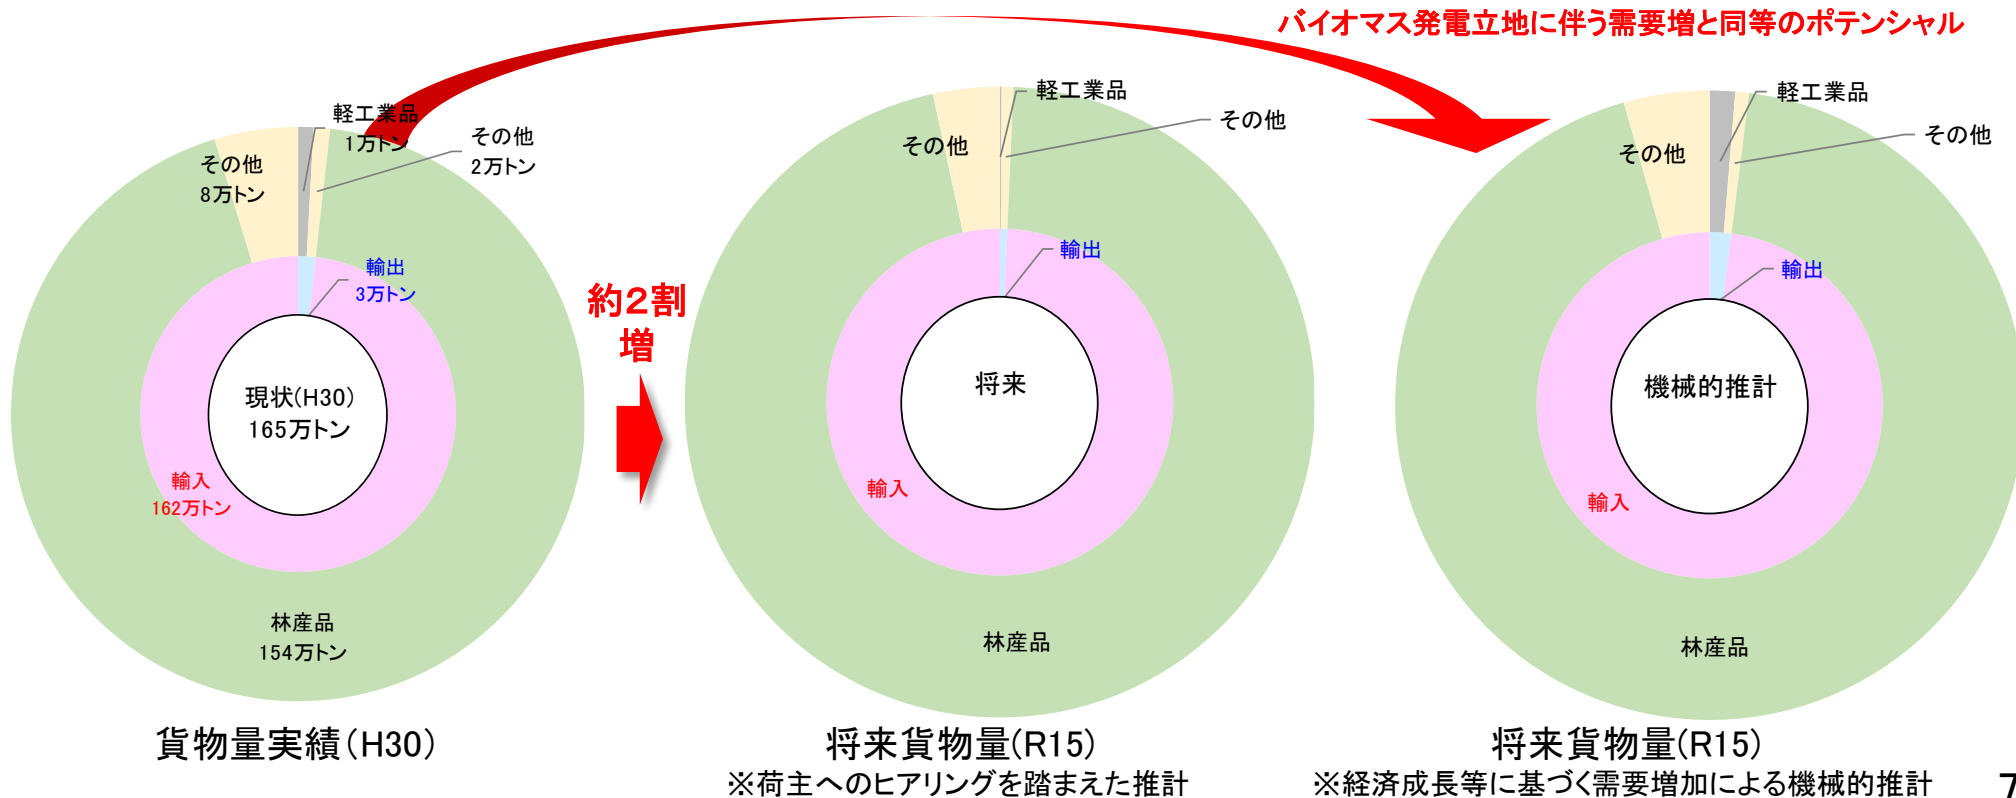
バイオマス発電立地に伴う需要増と同等のポテンシャル

軽工業品
1万トン
その他
2万トン
その他
8万トン
輸出
3万トン
現状(H30)
165万トン
輸入
162万トン
林産品
154万トン

貨物量実績(H30)

約2割増

軽工業品
その他
その他
輸出
将来
輸入
林産品

将来貨物量(R15)
※荷主へのヒアリングを踏まえた推計

軽工業品
その他
その他
輸出
機械的推計
輸入
林産品

将来貨物量(R15)
※経済成長等に基づく需要増加による機械的推計

7